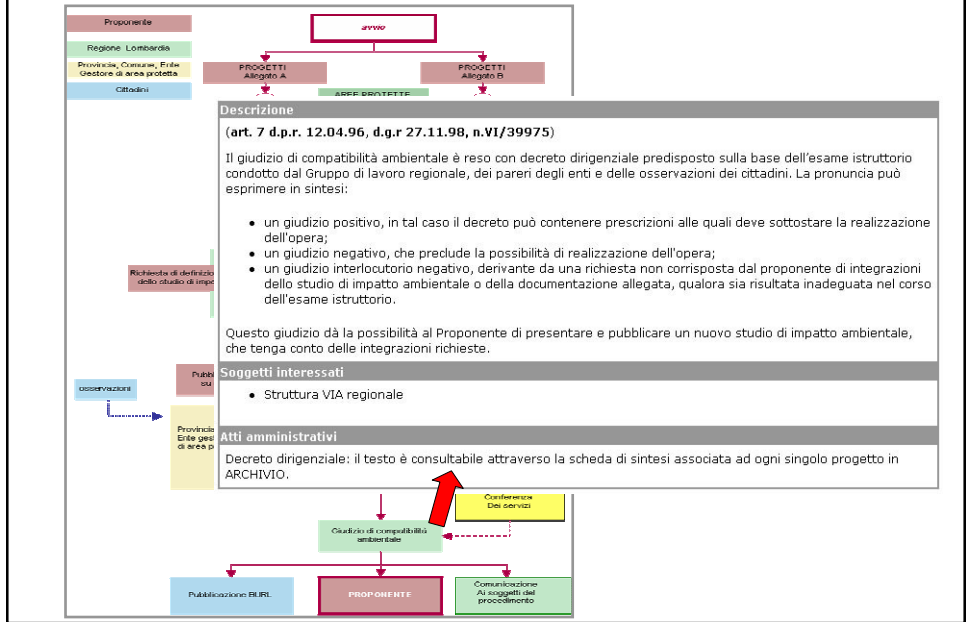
Proponente

Regione Lombardia

Provincia, Comune, Ente Gestore di area protetta

Cittadini

avvio

PROGETTI Allegato A

PROGETTI Allegato B

AREE PROTETTE

Richiesta di definizio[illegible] dello studio di impa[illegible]

Pubbl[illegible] su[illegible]

osservazioni

Provincia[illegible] Ente gest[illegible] di area p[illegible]

Descrizione

(art. 7 d.p.r. 12.04.96, d.g.r 27.11.98, n.VI/39975)

Il giudizio di compatibilità ambientale è reso con decreto dirigenziale predisposto sulla base dell'esame istruttorio condotto dal Gruppo di lavoro regionale, dei pareri degli enti e delle osservazioni dei cittadini. La pronuncia può esprimere in sintesi:

• un giudizio positivo, in tal caso il decreto può contenere prescrizioni alle quali deve sottostare la realizzazione dell'opera;
• un giudizio negativo, che preclude la possibilità di realizzazione dell'opera;
• un giudizio interlocutorio negativo, derivante da una richiesta non corrisposta dal proponente di integrazioni dello studio di impatto ambientale o della documentazione allegata, qualora sia risultata inadeguata nel corso dell'esame istruttorio.

Questo giudizio dà la possibilità al Proponente di presentare e pubblicare un nuovo studio di impatto ambientale, che tenga conto delle integrazioni richieste.

Soggetti interessati

• Struttura VIA regionale

Atti amministrativi

Decreto dirigenziale: il testo è consultabile attraverso la scheda di sintesi associata ad ogni singolo progetto in ARCHIVIO.

Conferenza Dei servizi

Giudizio di compatibilità ambientale

Pubblicazione BURL

PROPONENTE

Comunicazione Ai soggetti del procedimento